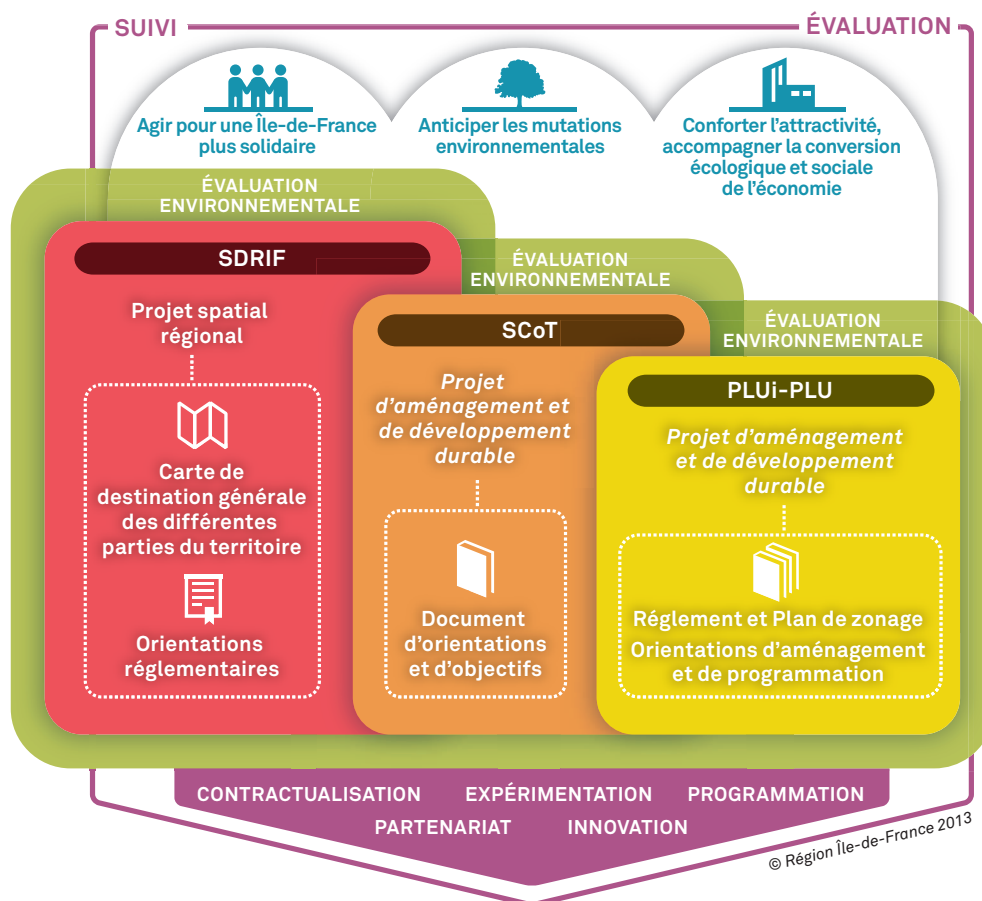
SUIVI

ÉVALUATION

Agir pour une Île-de-France plus solidaire

Anticiper les mutations environnementales

Conforter l'attractivité, accompagner la conversion écologique et sociale de l'économie

ÉVALUATION ENVIRONNEMENTALE

SDRIF

Projet spatial régional

Carte de destination générale des différentes parties du territoire

Orientations réglementaires

ÉVALUATION ENVIRONNEMENTALE

SCoT

Projet d'aménagement et de développement durable

Document d'orientations et d'objectifs

ÉVALUATION ENVIRONNEMENTALE

PLUi-PLU

Projet d'aménagement et de développement durable

Réglement et Plan de zonage

Orientations d'aménagement et de programmation

CONTRACTUALISATION EXPÉRIMENTATION PROGRAMMATION

PARTENARIAT INNOVATION

© Région Île-de-France 2013